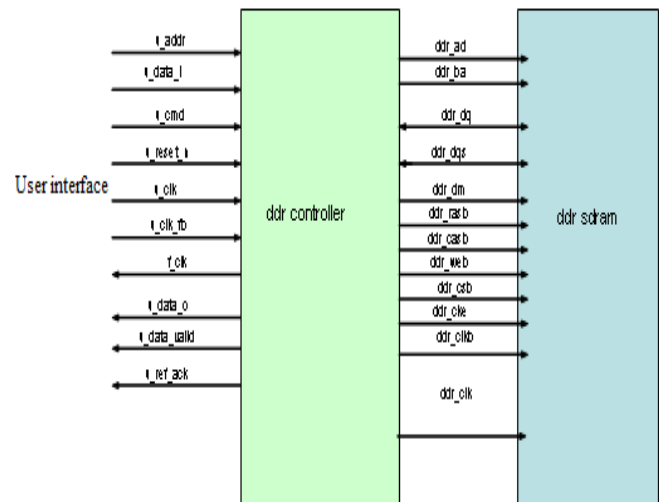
u_addr
u_data_i
u_cmd
u_reset_n
User interface
u_clk
u_clk_fb
f_clk
u_data_o
u_data_valid
u_ref_ack

ddr controller

ddr_ad
ddr_ba
ddr_dq
ddr_dqs
ddr_dm
ddr_rasb
ddr_casb
ddr_web
ddr_csb
ddr_cke
ddr_clkb
ddr_clk

ddr sdram